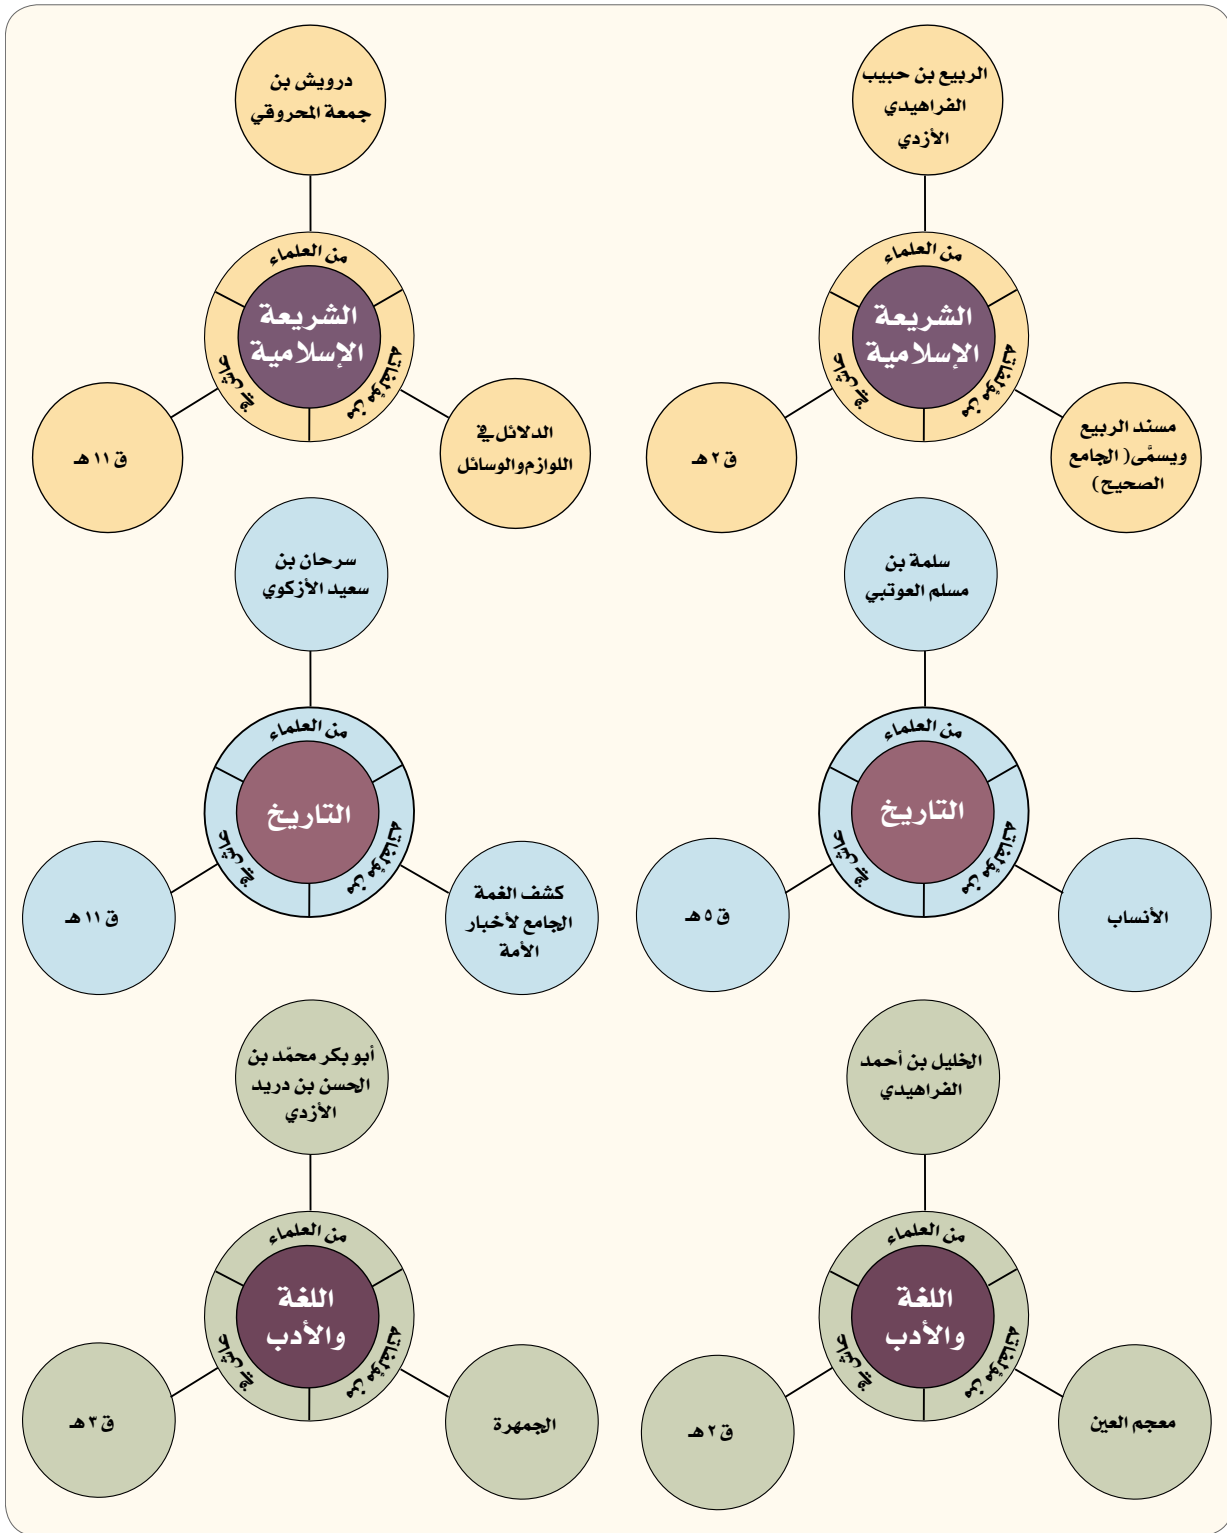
الربيع بن حبيب الفراهيدي الأزدي

من العلماء

الشريعة الإسلامية

من مؤلفاته

عاش في

ق ٢ هـ

مسند الربيع ويسمّى (الجامع الصحيح)

درويش بن جمعة المحروقي

من العلماء

الشريعة الإسلامية

من مؤلفاته

عاش في

ق ١١ هـ

الدلائل في اللوازم والوسائل

سلمة بن مسلم العوتبي

من العلماء

التاريخ

من مؤلفاته

عاش في

ق ٥ هـ

الأنساب

سرحان بن سعيد الأزكوي

من العلماء

التاريخ

من مؤلفاته

عاش في

ق ١١ هـ

كشف الغمة الجامع لأخبار الأمة

الخليل بن أحمد الفراهيدي

من العلماء

اللغة والأدب

من مؤلفاته

عاش في

ق ٢ هـ

معجم العين

أبو بكر محمّد بن الحسن بن دريد الأزدي

من العلماء

اللغة والأدب

من مؤلفاته

عاش في

ق ٣ هـ

الجمهرة